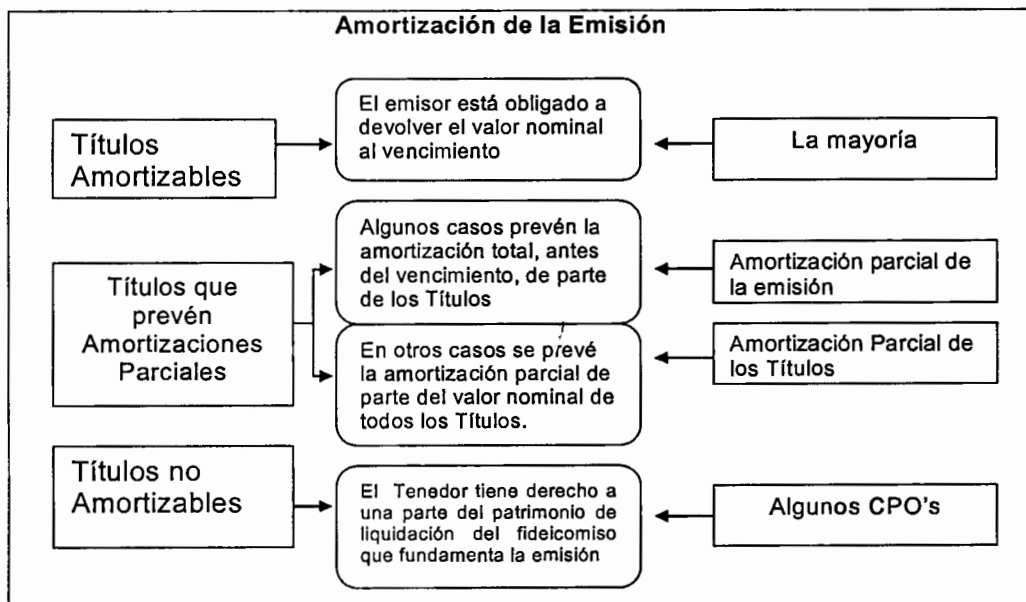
Amortización de la Emisión

Títulos Amortizables

El emisor está obligado a devolver el valor nominal al vencimiento

La mayoría

Títulos que prevén Amortizaciones Parciales

Algunos casos prevén la amortización total, antes del vencimiento, de parte de los Títulos

Amortización parcial de la emisión

En otros casos se prevé la amortización parcial de parte del valor nominal de todos los Títulos.

Amortización Parcial de los Títulos

Títulos no Amortizables

El Tenedor tiene derecho a una parte del patrimonio de liquidación del fideicomiso que fundamenta la emisión

Algunos CPO's